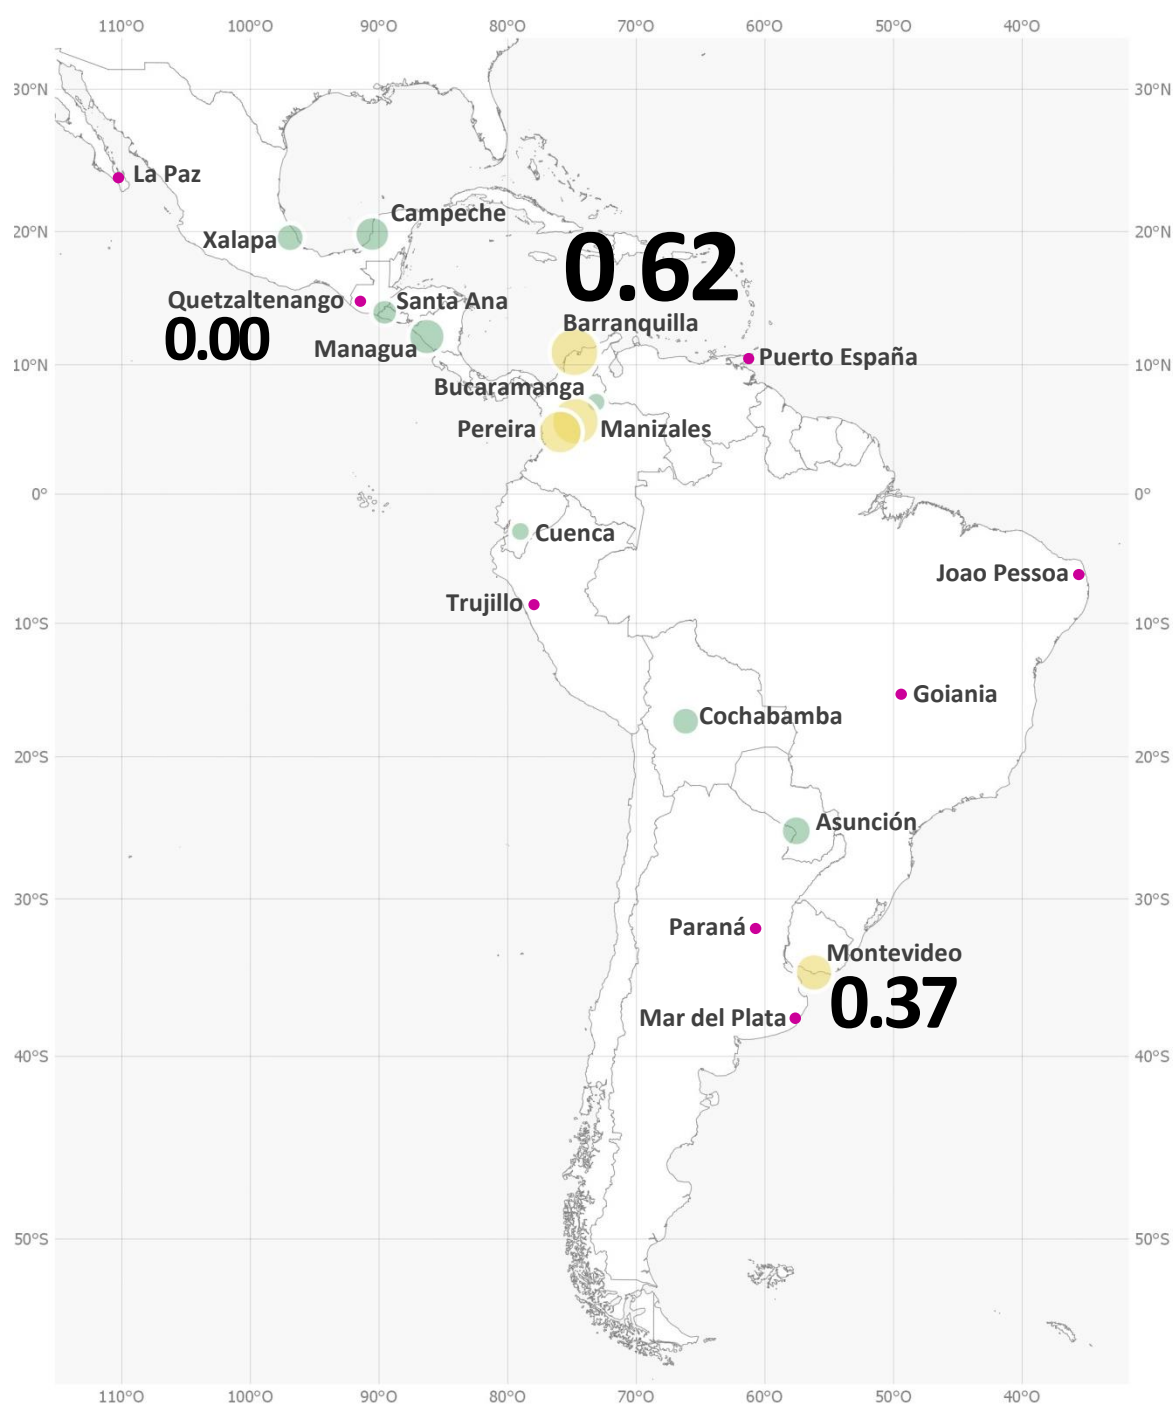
110°O 100°O 90°O 80°O 70°O 60°O 50°O 40°O

30°N 30°N

La Paz

Campeche

20°N Xalapa 20°N

0.62

Quetzaltenango Santa Ana

0.00

Barranquilla

Managua

10°N Puerto España 10°N

Bucaramanga

Pereira Manizales

0° 0°

Cuenca

Joao Pessoa

Trujillo

10°S 10°S

Goiania

Cochabamba

20°S 20°S

Asunción

30°S 30°S

Paraná

Montevideo

0.37

Mar del Plata

40°S 40°S

50°S 50°S

110°O 100°O 90°O 80°O 70°O 60°O 50°O 40°O